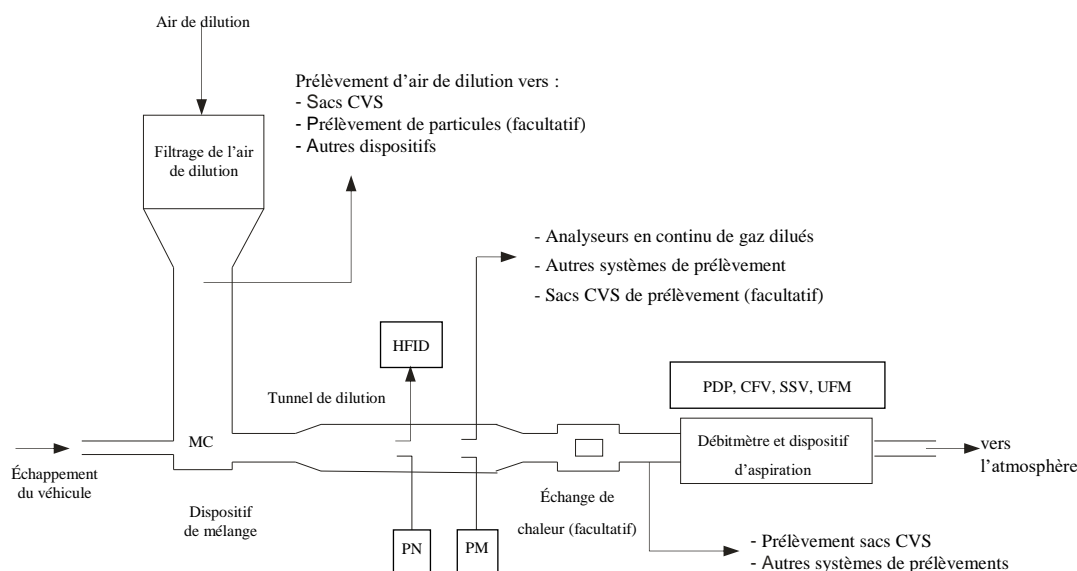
Air de dilution

Prélèvement d'air de dilution vers :
- Sacs CVS
- Prélèvement de particules (facultatif)
- Autres dispositifs

Filtrage de l'air de dilution

- Analyseurs en continu de gaz dilués
- Autres systèmes de prélèvement
- Sacs CVS de prélèvement (facultatif)

HFID

PDP, CFV, SSV, UFM

Tunnel de dilution

MC

Débitmètre et dispositif d'aspiration

vers l'atmosphère

Échappement du véhicule

Dispositif de mélange

Échange de chaleur (facultatif)

PN

PM

- Prélèvement sacs CVS
- Autres systèmes de prélèvements